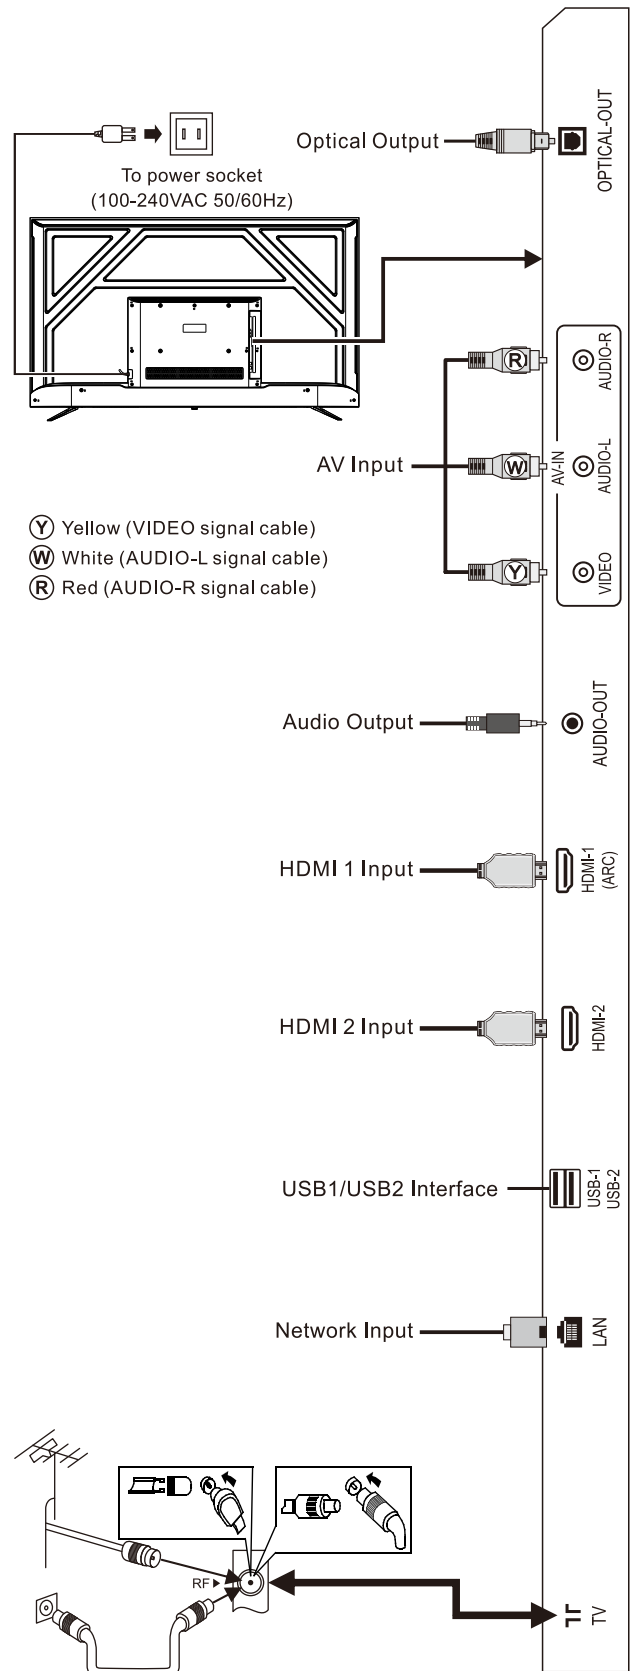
To power socket
(100-240VAC 50/60Hz)

Optical Output

OPTICAL-OUT

AV Input

Ⓡ

Ⓦ

Ⓨ

AUDIO-R

AV-IN

AUDIO-L

VIDEO

Ⓨ Yellow (VIDEO signal cable)
Ⓦ White (AUDIO-L signal cable)
Ⓡ Red (AUDIO-R signal cable)

Audio Output

AUDIO-OUT

HDMI 1 Input

HDMI-1 (ARC)

HDMI 2 Input

HDMI-2

USB1/USB2 Interface

USB-1
USB-2

Network Input

LAN

RF

TV